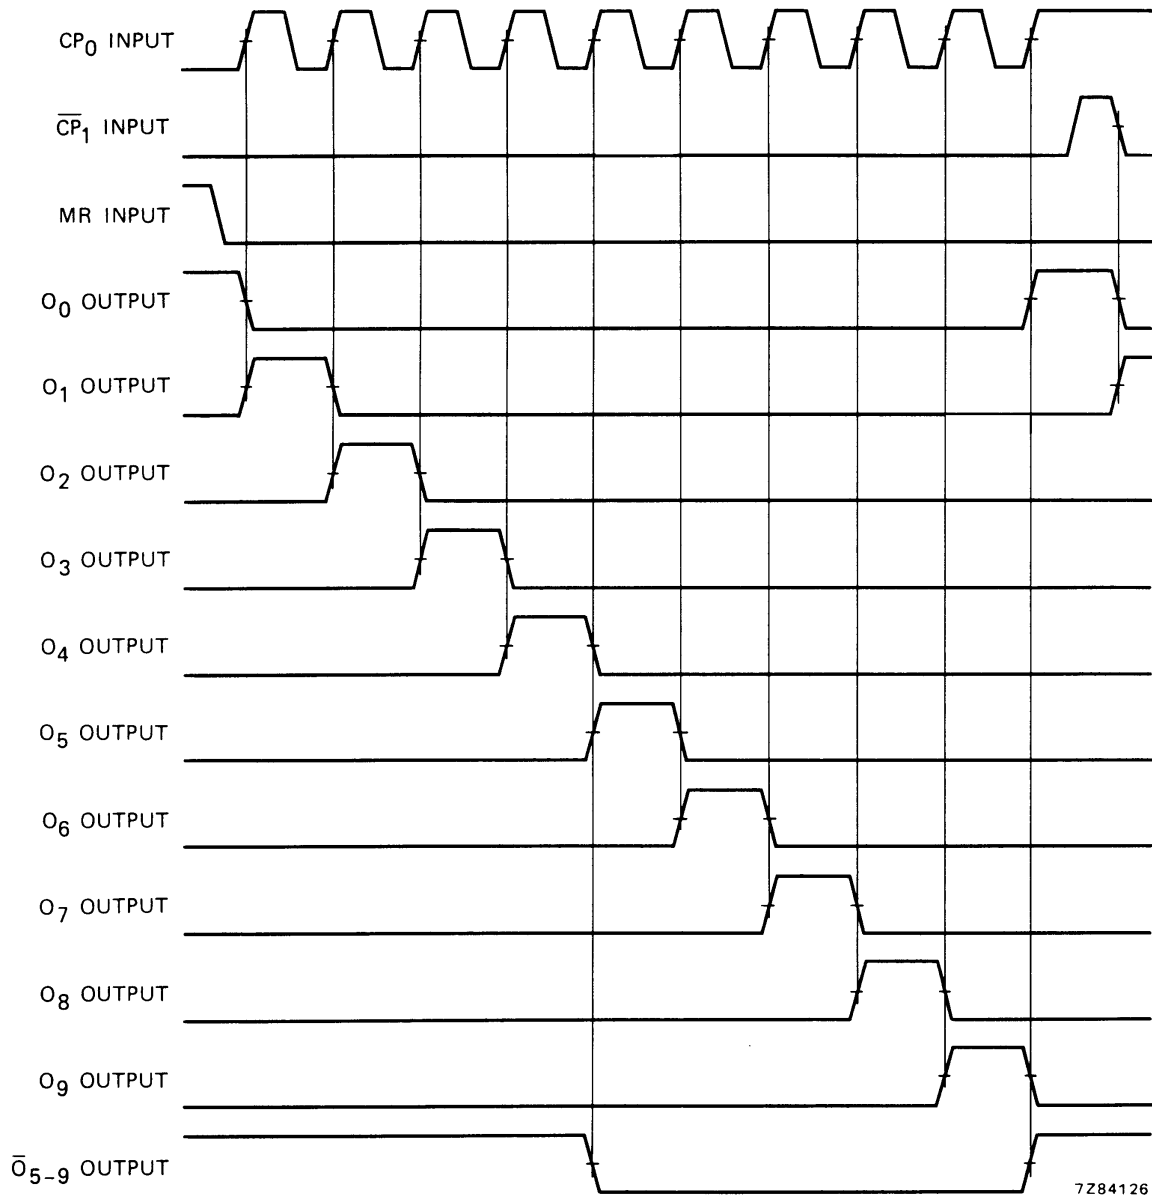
$CP_0$ INPUT

$\overline{CP}_1$ INPUT

MR INPUT

$O_0$ OUTPUT

$O_1$ OUTPUT

$O_2$ OUTPUT

$O_3$ OUTPUT

$O_4$ OUTPUT

$O_5$ OUTPUT

$O_6$ OUTPUT

$O_7$ OUTPUT

$O_8$ OUTPUT

$O_9$ OUTPUT

$\overline{O}_{5-9}$ OUTPUT

7Z84126